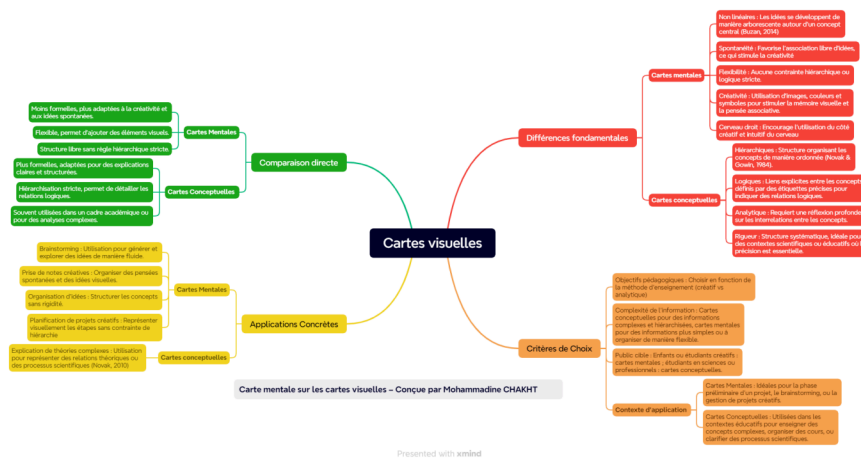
Cartes visuelles

Différences fondamentales

Cartes mentales

Non linéaires : Les idées se développent de manière arborescente autour d'un concept central (Buzan, 2014)

Spontanéité : Favorise l'association libre d'idées, ce qui stimule la créativité

Flexibilité : Aucune contrainte hiérarchique ou logique stricte.

Créativité : Utilisation d'images, couleurs et symboles pour stimuler la mémoire visuelle et la pensée associative.

Cerveau droit : Encourage l'utilisation du côté créatif et intuitif du cerveau

Cartes conceptuelles

Hiérarchiques : Structure organisant les concepts de manière ordonnée (Novak & Gowin, 1984).

Logiques : Liens explicites entre les concepts, définis par des étiquettes précises pour indiquer des relations logiques.

Analytique : Requiert une réflexion profonde sur les interrelations entre les concepts.

Rigueur : Structure systématique, idéale pour des contextes scientifiques ou éducatifs où la précision est essentielle.

Comparaison directe

Cartes Mentales

Moins formelles, plus adaptées à la créativité et aux idées spontanées.

Flexible, permet d'ajouter des éléments visuels.

Structure libre sans règle hiérarchique stricte.

Cartes Conceptuelles

Plus formelles, adaptées pour des explications claires et structurées.

Hiérarchisation stricte, permet de détailler les relations logiques.

Souvent utilisées dans un cadre académique ou pour des analyses complexes.

Applications Concrètes

Cartes Mentales

Brainstorming : Utilisation pour générer et explorer des idées de manière fluide.

Prise de notes créatives : Organiser des pensées spontanées et des idées visuelles.

Organisation d'idées : Structurer les concepts sans rigidité.

Planification de projets créatifs : Représenter visuellement les étapes sans contrainte de hiérarchie

Cartes conceptuelles

Explication de théories complexes : Utilisation pour représenter des relations théoriques ou des processus scientifiques (Novak, 2010)

Critères de Choix

Objectifs pédagogiques : Choisir en fonction de la méthode d'enseignement (créatif vs analytique)

Complexité de l'information : Cartes conceptuelles pour des informations complexes et hiérarchisées, cartes mentales pour des informations plus simples ou à organiser de manière flexible.

Public cible : Enfants ou étudiants créatifs : cartes mentales ; étudiants en sciences ou professionnels : cartes conceptuelles.

Contexte d'application

Cartes Mentales : Idéales pour la phase préliminaire d'un projet, le brainstorming, ou la gestion de projets créatifs.

Cartes Conceptuelles : Utilisées dans les contextes éducatifs pour enseigner des concepts complexes, organiser des cours, ou clarifier des processus scientifiques.

Carte mentale sur les cartes visuelles – Conçue par Mohammadine CHAKHT

Presented with xmind